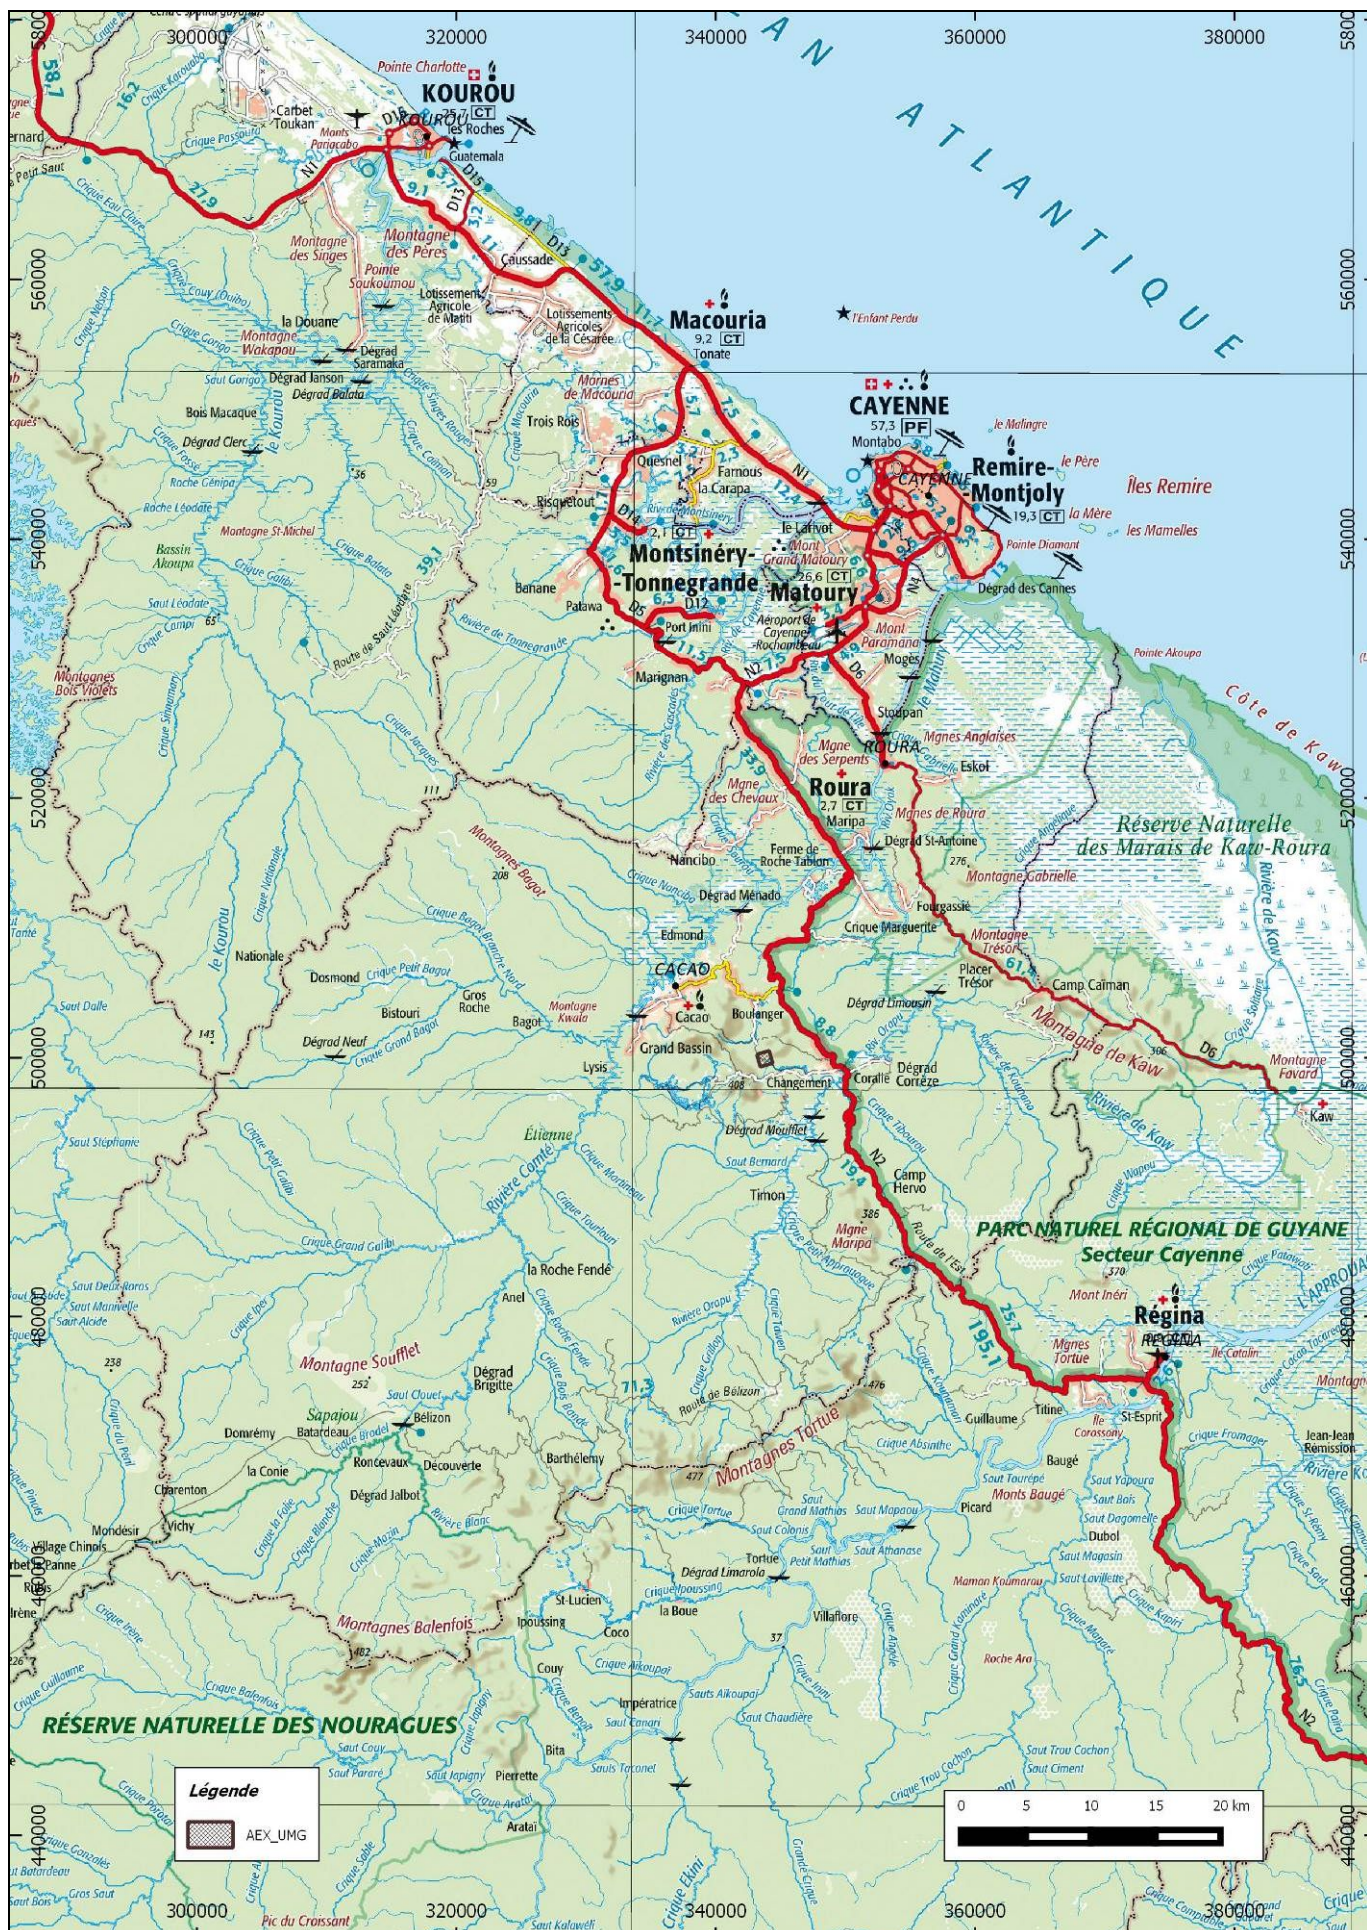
300000
320000
340000
360000
380000
300000
320000
340000
360000
380000
560000
540000
520000
500000
480000
460000
440000
560000
540000
520000
500000
480000
460000
440000

AN ATLANTIQUE

KOUROU
Pointe Charlotte
Carbet Toukan
Monts Pariacabo
Les Roches
Guatemala
Montagne des Singes
Montagne des Pères
Pointe Soukoumou
Caussade
Lotissement Agricole de Matiti
Lotissements Agricoles de la Césarée
la Douane
Montagne Wakapou
Dégrad Saramaka
Dégrad Janson
Dégrad Balata
Saut Gorigo
Bois Macaque
Dégrad Clerc
Roche Génipa
Roche Léodate
Montagne St-Michel
Bassin Akoupa
Saut Léodate
Montagnes Bois Violets
Macouria
9,2 CT
Tonate
l'Enfant Perdu
Mornes de Macouria
Trois Rois
Quesnel
Farnous
la Carapa
Risquetout
2,1 CT
Montsinéry-Tonnegrande
Banane
Patawa
Rivière de Tonnegrande
Route de Saut Lavilette
Port Inini
D12
Le Larivot
Mont Grand Matoury
26,6 CT
Matoury
Aéroport de Cayenne-Rochambeau
Marignan
CAYENNE
57,3 PF
Montabo
Remire-Montjoly
19,3 CT
le Malingre
le Père
Îles Remire
la Mère
les Mamelles
Pointe Diamant
Dégrad des Cannes
Pointe Akoupa
Côte de Kaw
Mont Paramana
Mogès
Stoupan
Mgnes Anglaises
ROURA
Eskol
Mgne des Serpents
Mgne des Chevaux
Roura
2,7 CT
Maripa
Mgnes de Roura
Dégrad St-Antoine
Montagne Gabrielle
Réserve Naturelle des Marais de Kaw-Roura
Rivière de Kaw
Montagnes Bagot
Nancibo
Ferme de Roche Tablon
Dégrad Ménado
Fourgassié
Crique Marguerite
Montagne Trésor
Placer Trésor
Camp Caïman
Montagne de Kaw
Montagne Favard
Kaw
Edmond
CACAO
Cacao
Boulanger
Dégrad Limousin
Grand Bassin
Lysis
Changement
Corallie
Dégrad Corrèze
Rivière de Kaw
Nationale
Dosmond
Crique Petit Bagot
Bistouri
Gros Roche
Bagot
Montagne Kwala
Dégrad Neuf
Crique Grand Bagot
Saut Dalle
Saut Stéphanie
Étienne
Rivière Comté
Dégrad Moufflet
Saut Bernard
Timon
Camp Hervo
Mgne Maripa
N2
Route de l'Est
PARC NATUREL RÉGIONAL DE GUYANE
Secteur Cayenne
Mont Inéri
Régina
RÉGINA
Mgnes Tortue
Îlet Catalin
la Roche Fendé
Anel
Montagne Soufflet
Saut Clouet
Dégrad Brigitte
Bélizon
Sapajou
Batardeau
Domrémy
la Conie
Roncevaux
Découverte
Barthélemy
Route de Bélizon
Montagnes Tortue
Guillaume
Titine
St-Esprit
Jean-Jean Remission
Baugé
Saut Tourépé
Monts Baugé
Picard
Dubol
Charenton
Vichy
Mondésir
Village Chinois
Dégrad Jalbot
Crique Tortue
Saut Grand Mathias
Saut Mapaou
Saut Colonis
Tortue
Saut Petit Mathias
Saut Athanase
Dégrad Linarola
St-Lucien
la Boue
Villaflore
Ipoussing
Coco
Montagnes Balenfois
Couy
Crique Aïkoupai
Impératrice
Saut Canori
Sauts Aïkoupai
Saut Chaudière
Bita
Sauts Tolonet
Pierrette
Aratai
Maman Koumarou
Roche Ara
Saut Trou Cochon
Saut Ciment
RÉSERVE NATURELLE DES NOURAGUES
Saut Couy
Saut Parare
Saut Japigny
Crique Japigny
Pic du Croissant
Saut Kalowefi
Saut Batardeau
Gros Saut
L'APPROUAGUE
Légende
AEX_UMG
0 5 10 15 20 km
58,7
27,9
16,2
9,1
9,81
57,9
11,7
15,7
7,5
12,4
39,1
11,5
35,9
8,8
19,4
25,7
195,1
76,5
71,3
61
D5
D6
N1
N4
D15
D13